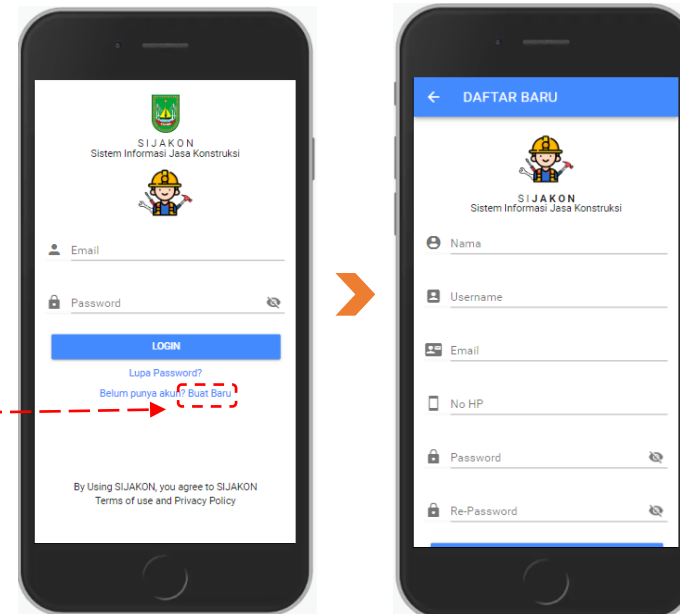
SIJAKON
Sistem Informasi Jasa Konstruksi

Email

Password

LOGIN

Lupa Password?

Belum punya akun? Buat Baru

By Using SIJAKON, you agree to SIJAKON Terms of use and Privacy Policy

DAFTAR BARU

SIJAKON
Sistem Informasi Jasa Konstruksi

Nama

Username

Email

No HP

Password

Re-Password